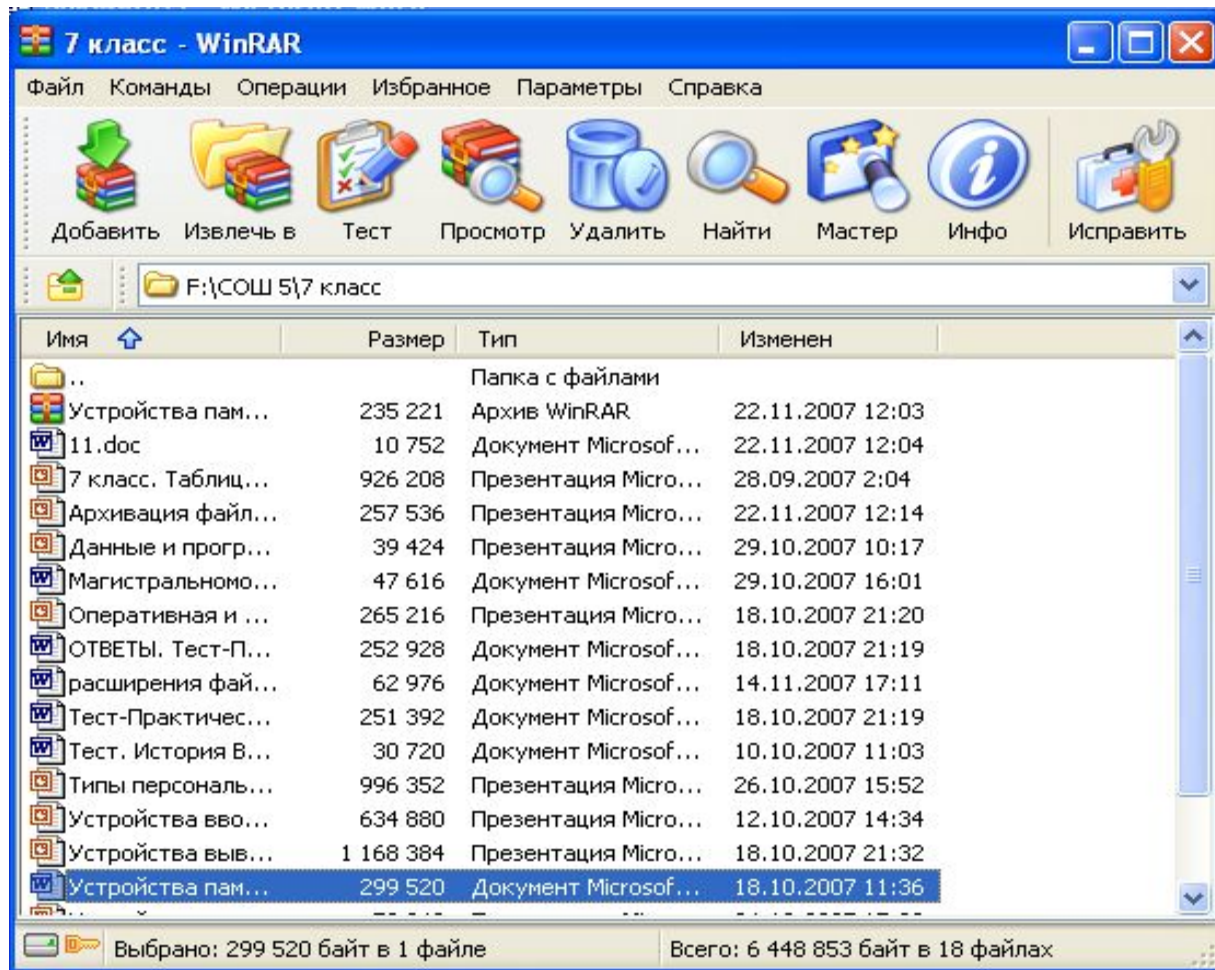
7 класс - WinRAR

Файл Команды Операции Избранное Параметры Справка

Добавить Извлечь в Тест Просмотр Удалить Найти Мастер Инфо Исправить

F:\СОШ 5\7 класс

| Имя | Размер | Тип | Изменен |
|---|---|---|---|
| .. | | Папка с файлами | |
| Устройства пам... | 235 221 | Архив WinRAR | 22.11.2007 12:03 |
| 11.doc | 10 752 | Документ Microsof... | 22.11.2007 12:04 |
| 7 класс. Таблиц... | 926 208 | Презентация Micro... | 28.09.2007 2:04 |
| Архивация файл... | 257 536 | Презентация Micro... | 22.11.2007 12:14 |
| Данные и прогр... | 39 424 | Презентация Micro... | 29.10.2007 10:17 |
| Магистральномо... | 47 616 | Документ Microsof... | 29.10.2007 16:01 |
| Оперативная и ... | 265 216 | Презентация Micro... | 18.10.2007 21:20 |
| ОТВЕТЫ. Тест-П... | 252 928 | Документ Microsof... | 18.10.2007 21:19 |
| расширения фай... | 62 976 | Документ Microsof... | 14.11.2007 17:11 |
| Тест-Практичес... | 251 392 | Документ Microsof... | 18.10.2007 21:19 |
| Тест. История В... | 30 720 | Документ Microsof... | 10.10.2007 11:03 |
| Типы персональ... | 996 352 | Презентация Micro... | 26.10.2007 15:52 |
| Устройства вво... | 634 880 | Презентация Micro... | 12.10.2007 14:34 |
| Устройства выв... | 1 168 384 | Презентация Micro... | 18.10.2007 21:32 |
| Устройства пам... | 299 520 | Документ Microsof... | 18.10.2007 11:36 |

Выбрано: 299 520 байт в 1 файле Всего: 6 448 853 байт в 18 файлах